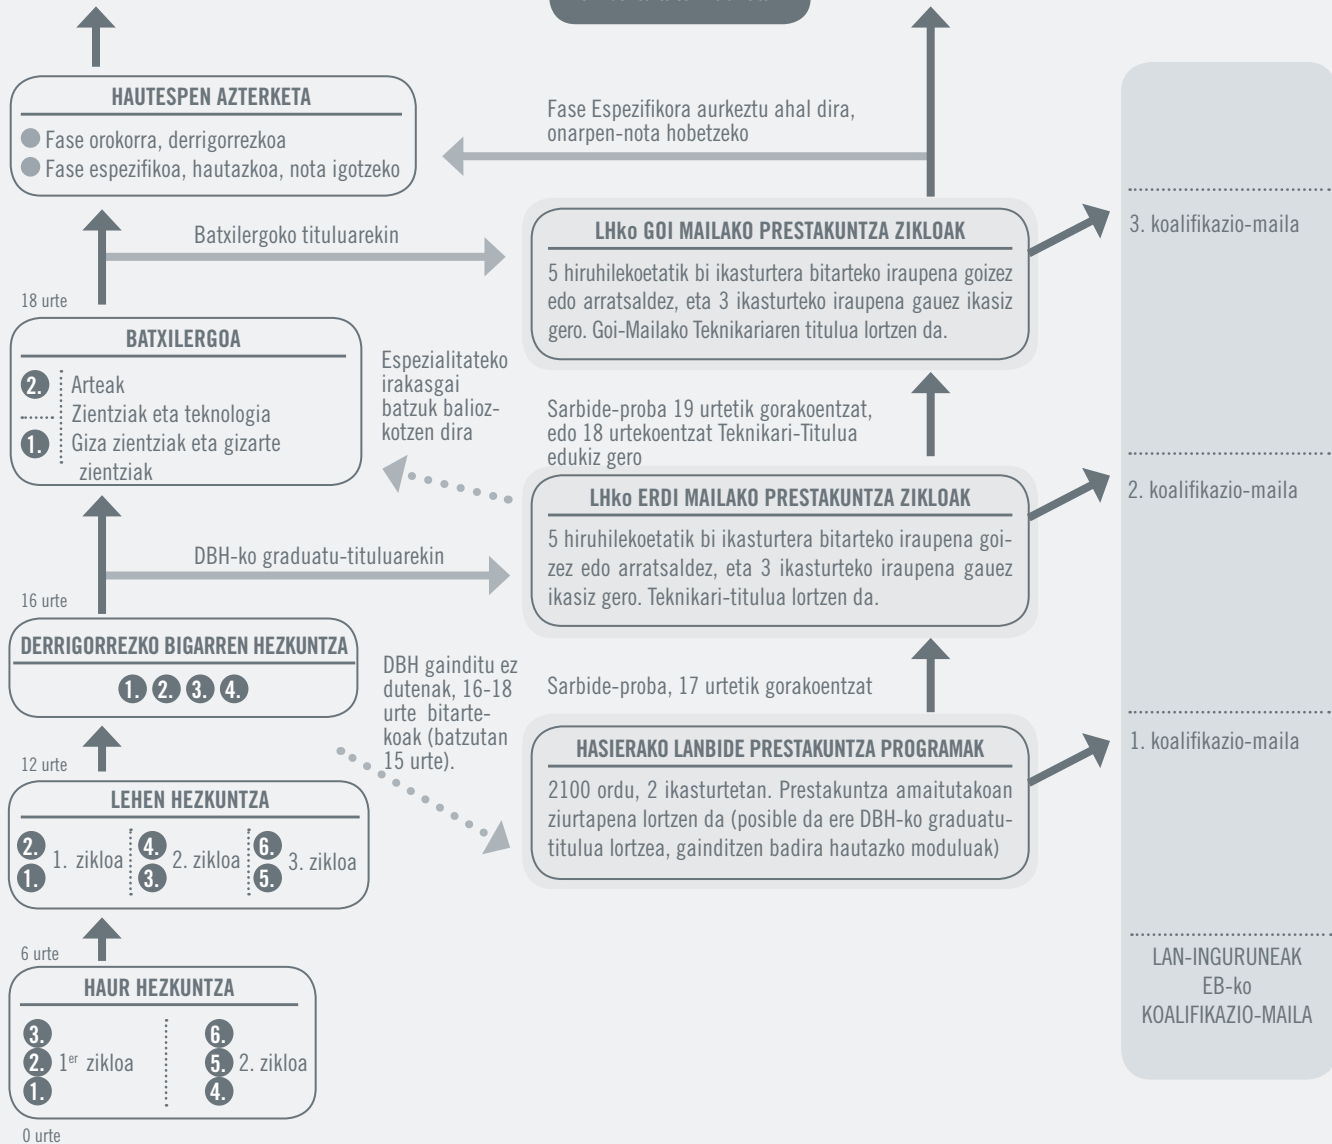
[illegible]

HAUTESPEN AZTERKETA

Fase orokorra, derrigorrezkoa
Fase espezifikoa, hautazkoa, nota igotzeko

Fase Espezifikora aurkeztu ahal dira, onarpen-nota hobetzeko

Batxilergoko tituluarekin

18 urte

LHko GOI MAILAKO PRESTAKUNTZA ZIKLOAK

5 hiruhilekoetatik bi ikasturtera bitarteko iraupena goizez edo arratsaldez, eta 3 ikasturteko iraupena gauez ikasiz gero. Goi-Mailako Teknikariaren titulua lortzen da.

3. koalifikazio-maila

BATXILERGOA

2. Arteak
Zientziak eta teknologia
1. Giza zientziak eta gizarte zientziak

Espezialitateko irakasgai batzuk baliozkotzen dira

Sarbide-proba 19 urtetik gorakoentzat, edo 18 urtekoentzat Teknikari-Titulua edukiz gero

LHko ERDI MAILAKO PRESTAKUNTZA ZIKLOAK

5 hiruhilekoetatik bi ikasturtera bitarteko iraupena goizez edo arratsaldez, eta 3 ikasturteko iraupena gauez ikasiz gero. Teknikari-titulua lortzen da.

2. koalifikazio-maila

DBH-ko graduatu-tituluarekin

16 urte

DERRIGORREZKO BIGARREN HEZKUNTZA

1. 2. 3. 4.

DBH gainditu ez dutenak, 16-18 urte bitartekoak (batzutan 15 urte).

Sarbide-proba, 17 urtetik gorakoentzat

HASIERAKO LANBIDE PRESTAKUNTZA PROGRAMAK

2100 ordu, 2 ikasturtetan. Prestakuntza amaitutakoan ziurtapena lortzen da (posible da ere DBH-ko graduatu-titulua lortzea, gainditzen badira hautazko moduluak)

1. koalifikazio-maila

12 urte

LEHEN HEZKUNTZA

2. 1. 1. zikloa 4. 3. 2. zikloa 6. 5. 3. zikloa

6 urte

HAUR HEZKUNTZA

3. 2. 1. 1$^{er}$ zikloa 6. 5. 4. 2. zikloa

0 urte

LAN-INGURUNEAK
EB-ko
KOALIFIKAZIO-MAILA